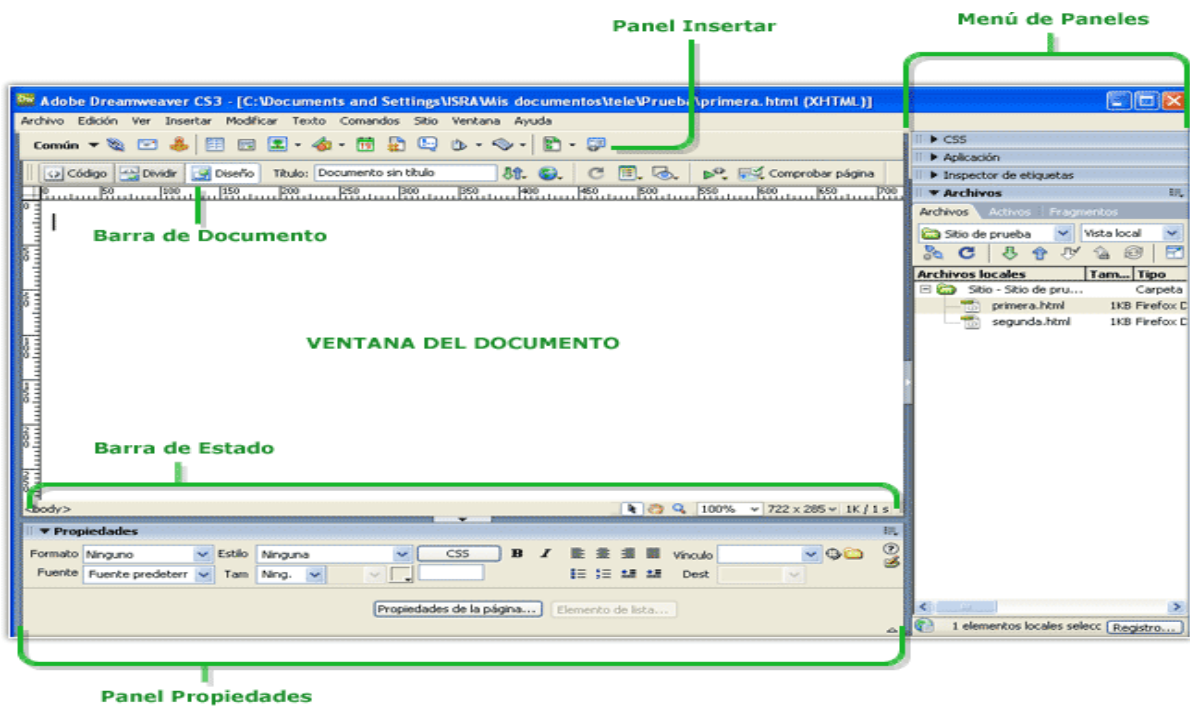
Panel Insertar

Menú de Paneles

Adobe Dreamweaver CS3 - [C:\Documents and Settings\ISRA\Mis documentos\tele\Prueba\primera.html (XHTML)]

Archivo Edición Ver Insertar Modificar Texto Comandos Sitio Ventana Ayuda

Común

Código Dividir Diseño Título: Documento sin título Comprobar página

0 50 100 150 200 250 300 350 400 450 500 550 600 650 700

Barra de Documento

VENTANA DEL DOCUMENTO

Barra de Estado

<body> 100% 722 x 285 1K / 1 s

Propiedades

Formato Ninguno Estilo Ninguna CSS B I Vínculo

Fuente Fuente predeterr Tam Ning. Dest

Propiedades de la página... Elemento de lista...

CSS

Aplicación

Inspector de etiquetas

Archivos

Archivos Activos Fragmentos

Sitio de prueba Vista local

| Archivos locales | Tam... | Tipo |
|---|---|---|
| Sitio - Sitio de pru... | | Carpeta |
| primera.html | 1KB | Firefox D |
| segunda.html | 1KB | Firefox D |

1 elementos locales selecc Registro...

Panel Propiedades